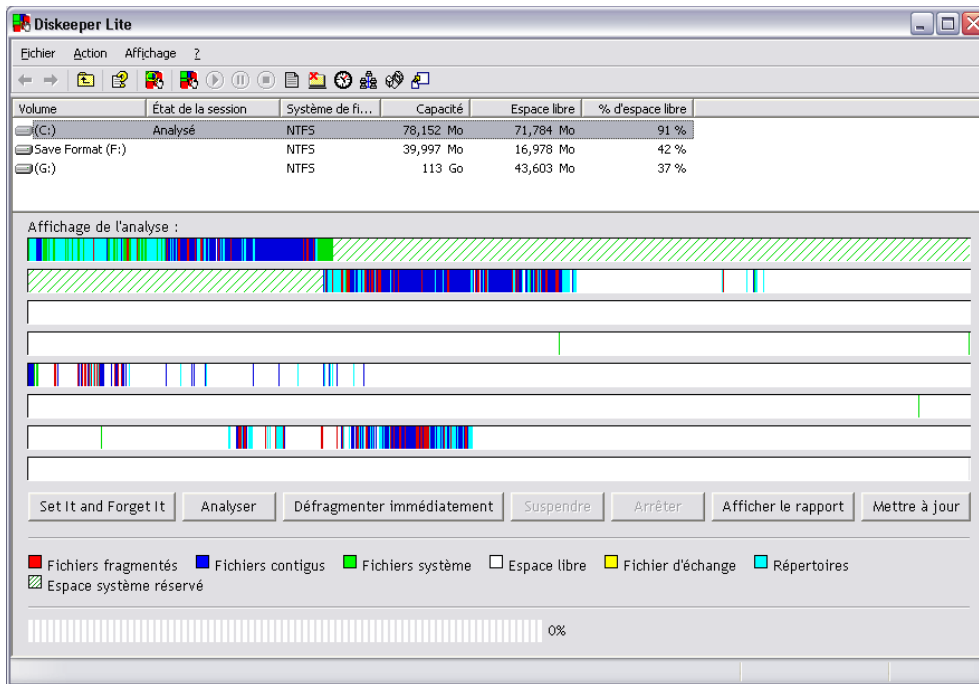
Diskeeper Lite

Fichier Action Affichage ?

| Volume | État de la session | Système de fi... | Capacité | Espace libre | % d'espace libre |
|---|---|---|---|---|---|
| (C:) | Analysé | NTFS | 78,152 Mo | 71,784 Mo | 91 % |
| Save Format (F:) | | NTFS | 39,997 Mo | 16,978 Mo | 42 % |
| (G:) | | NTFS | 113 Go | 43,603 Mo | 37 % |

Affichage de l'analyse :

Set It and Forget It | Analyser | Défragmenter immédiatement | Suspendre | Arrêter | Afficher le rapport | Mettre à jour

Fichiers fragmentés Fichiers contigus Fichiers système Espace libre Fichier d'échange Répertoires
Espace système réservé

0%